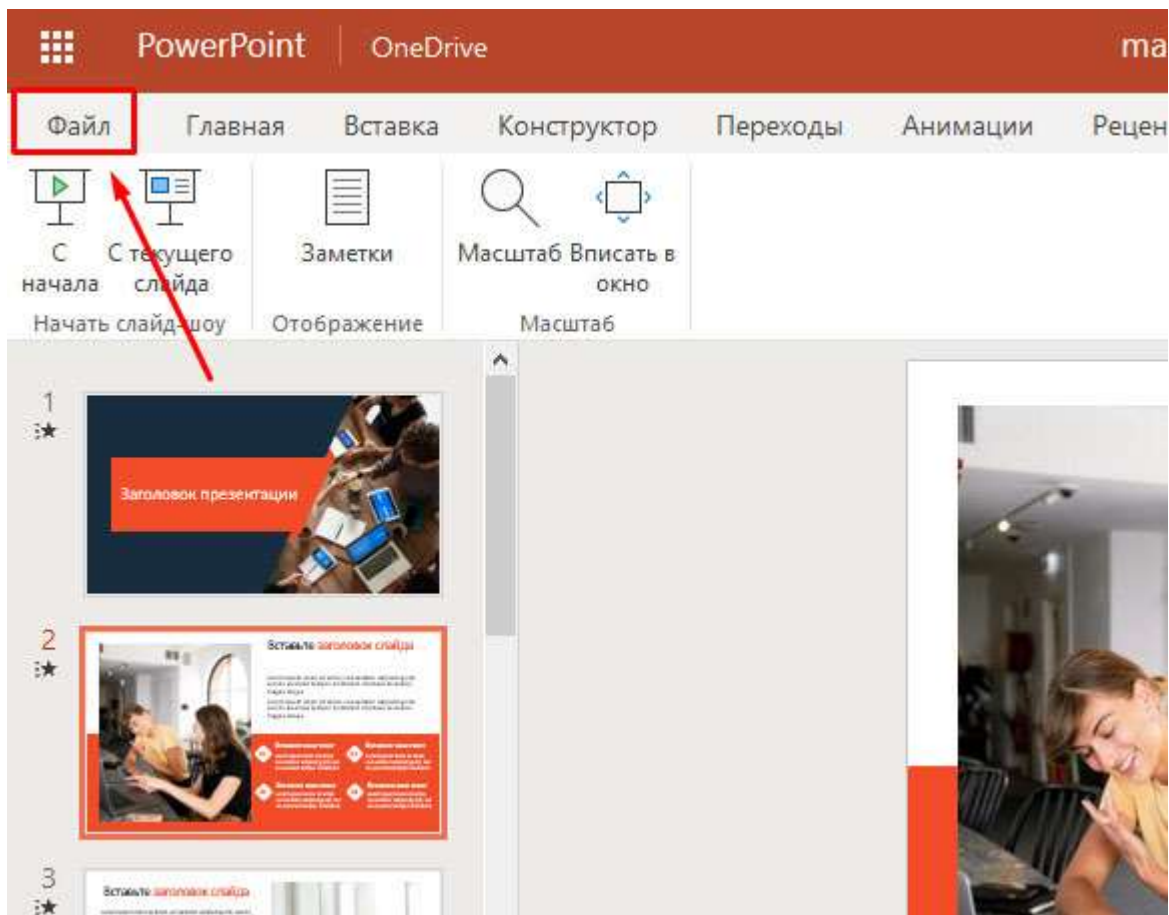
PowerPoint OneDrive ma

Файл Главная Вставка Конструктор Переходы Анимации Рецен

С начала С текущего слайда
Начать слайд-шоу

Заметки
Отображение

Масштаб Вписать в окно
Масштаб

1

Заголовок презентации

2

Вставьте заголовок слайда

3

Вставьте заголовок слайда